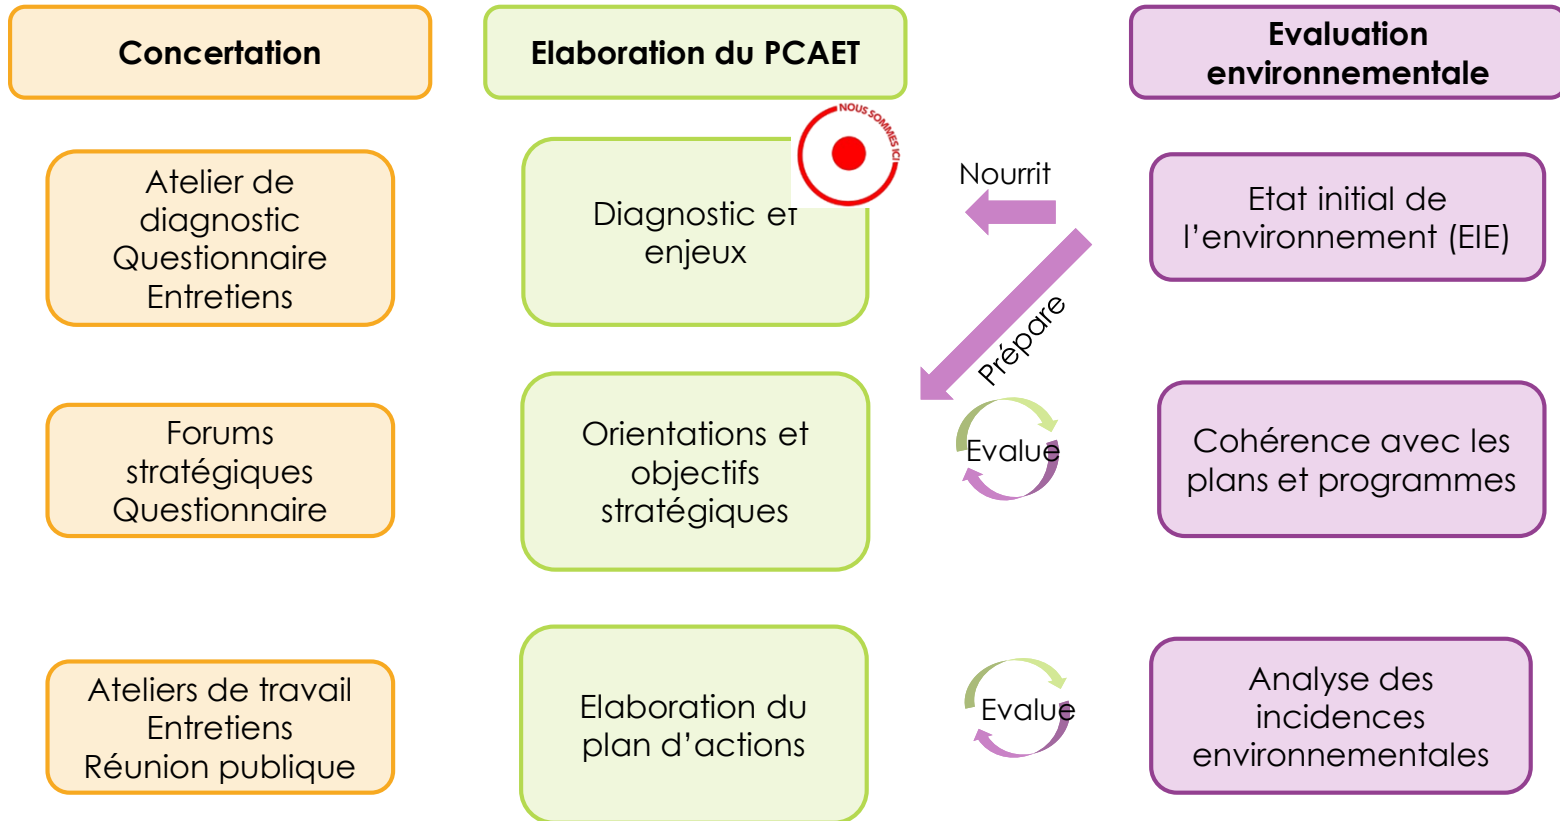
Concertation

Elaboration du PCAET

Evaluation environnementale

Atelier de diagnostic
Questionnaire
Entretiens

Diagnostic et enjeux

NOUS SOMMES ICI

Nourrit

Etat initial de l'environnement (EIE)

Prépare

Forums stratégiques
Questionnaire

Orientations et objectifs stratégiques

Evalue

Cohérence avec les plans et programmes

Ateliers de travail
Entretiens
Réunion publique

Elaboration du plan d'actions

Evalue

Analyse des incidences environnementales